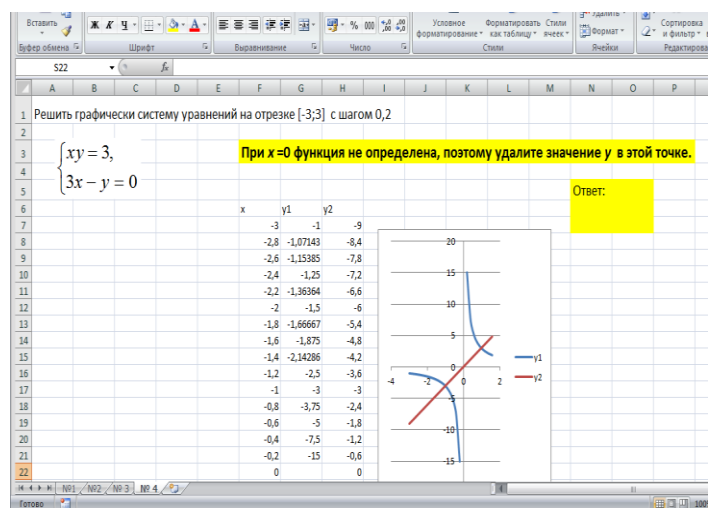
Вставить
Буфер обмена
Ж К Ч
Шрифт
Выравнивание
% 000 ,0 ,00
Число
Условное форматирование
Форматировать как таблицу
Стили ячеек
Стили
Удалить
Формат
Ячейки
Сортировка и фильтр
Редактирова

S22
$f_x$

| | A | B | C | D | E | F | G | H | I | J | K | L | M | N | O | P |
|---|---|---|---|---|---|---|---|---|---|---|---|---|---|---|---|---|
| 1 | Решить графически систему уравнений на отрезке [-3;3] с шагом 0,2 | | | | | | | | | | | | | | | |
| 2 | | | | | | | | | | | | | | | | |
| 3 | | | | | | При x =0 функция не определена, поэтому удалите значение y в этой точке. | | | | | | | | | | |
| 4 | | | | | | | | | | | | | | | | |
| 5 | | | | | | | | | | | | | | Ответ: | | |
| 6 | | | | | | x | y1 | y2 | | | | | | | | |
| 7 | | | | | | -3 | -1 | -9 | | | | | | | | |
| 8 | | | | | | -2,8 | -1,07143 | -8,4 | | | | | | | | |
| 9 | | | | | | -2,6 | -1,15385 | -7,8 | | | | | | | | |
| 10 | | | | | | -2,4 | -1,25 | -7,2 | | | | | | | | |
| 11 | | | | | | -2,2 | -1,36364 | -6,6 | | | | | | | | |
| 12 | | | | | | -2 | -1,5 | -6 | | | | | | | | |
| 13 | | | | | | -1,8 | -1,66667 | -5,4 | | | | | | | | |
| 14 | | | | | | -1,6 | -1,875 | -4,8 | | | | | | | | |
| 15 | | | | | | -1,4 | -2,14286 | -4,2 | | | | | | | | |
| 16 | | | | | | -1,2 | -2,5 | -3,6 | | | | | | | | |
| 17 | | | | | | -1 | -3 | -3 | | | | | | | | |
| 18 | | | | | | -0,8 | -3,75 | -2,4 | | | | | | | | |
| 19 | | | | | | -0,6 | -5 | -1,8 | | | | | | | | |
| 20 | | | | | | -0,4 | -7,5 | -1,2 | | | | | | | | |
| 21 | | | | | | -0,2 | -15 | -0,6 | | | | | | | | |
| 22 | | | | | | 0 | | 0 | | | | | | | | |

$\begin{cases} xy = 3, \\ 3x - y = 0 \end{cases}$

20
15
10
5
0
-4
-2
0
2
-5
-10
-15
y1
y2

№1 №2 №3 №4
Готово